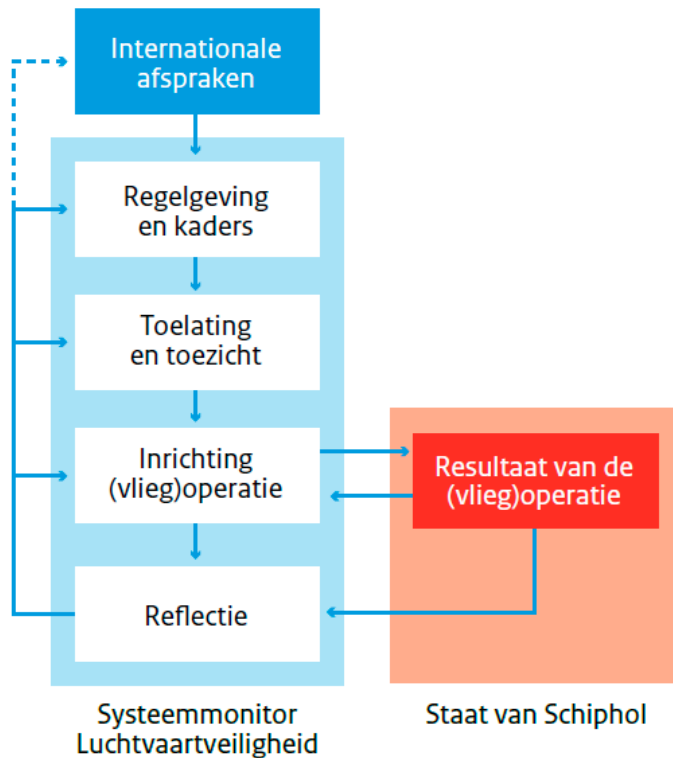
Internationale afspraken

Regelgeving en kaders

Toelating en toezicht

Inrichting (vlieg)operatie

Reflectie

Resultaat van de (vlieg)operatie

Systeemmonitor Luchtvaartveiligheid

Staat van Schiphol